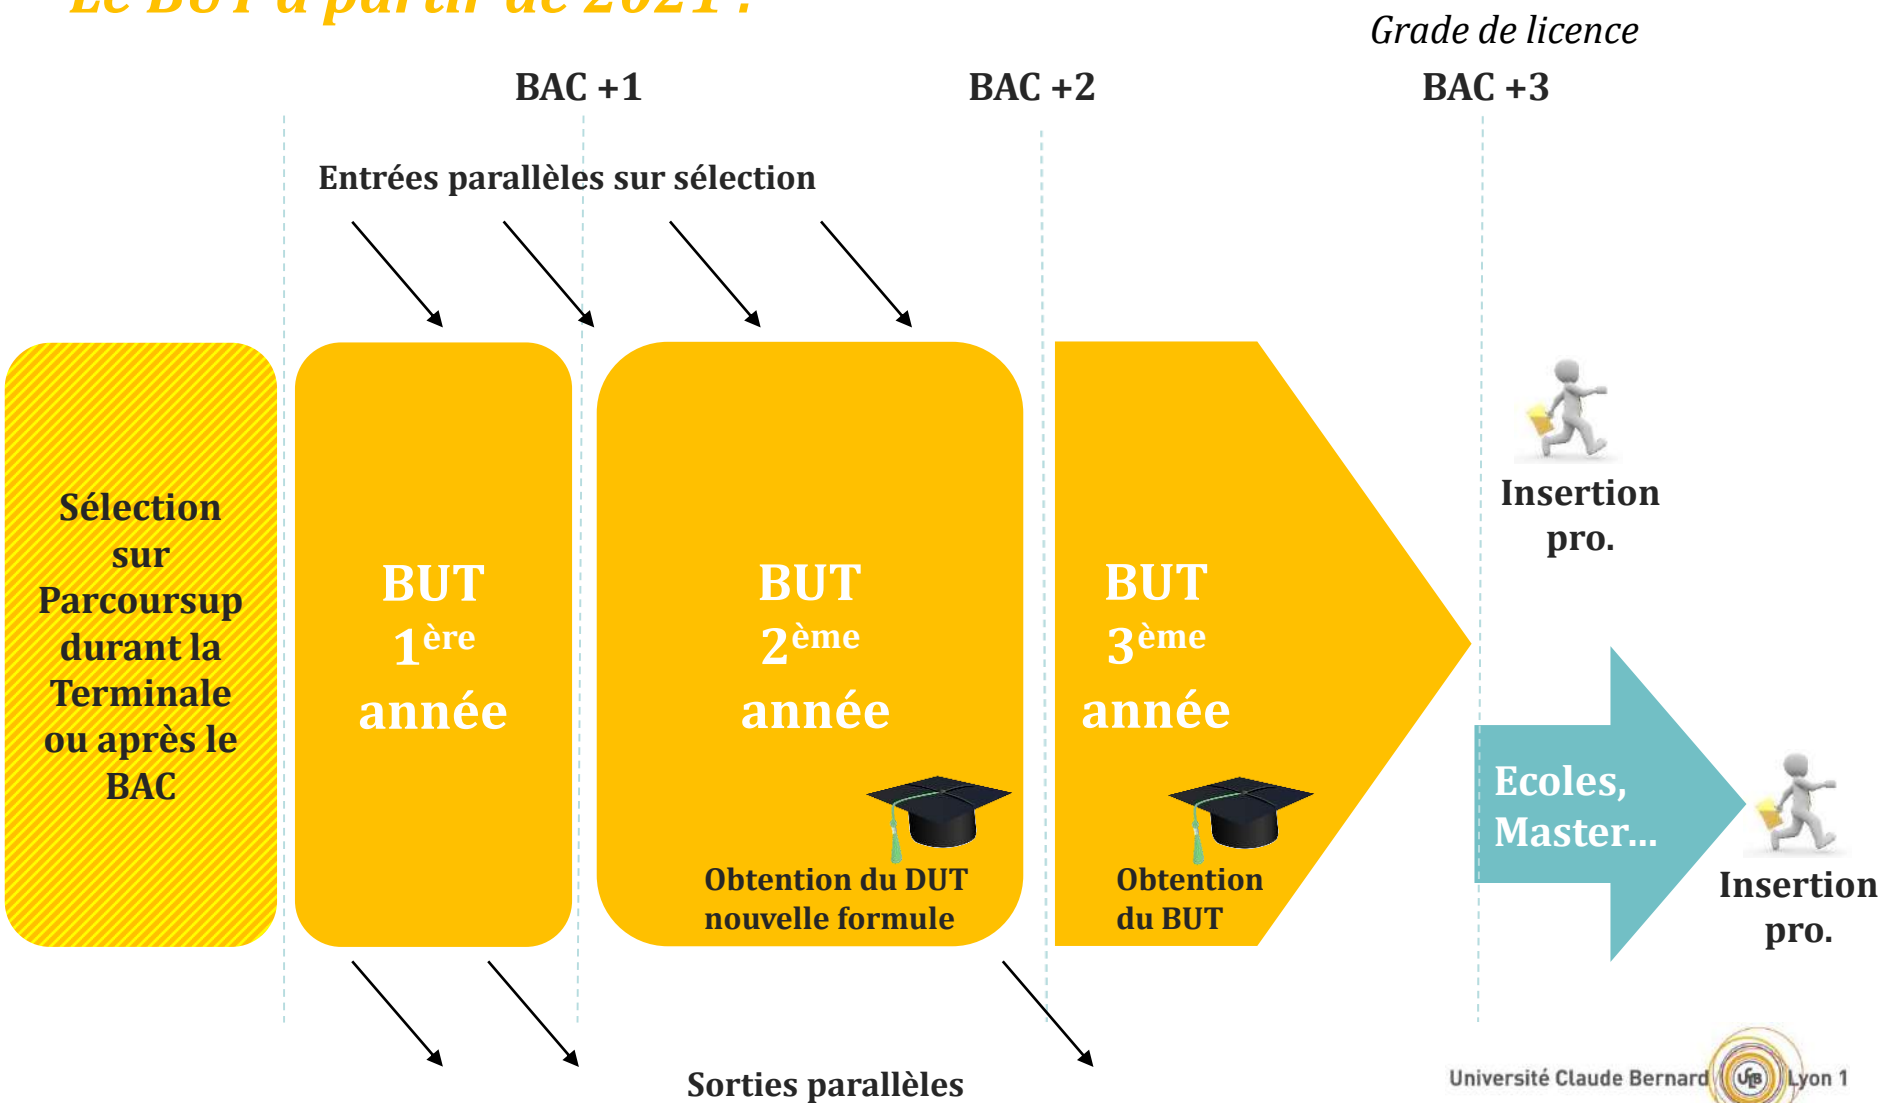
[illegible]

Grade de licence

BAC +1

BAC +2

BAC +3

Entrées parallèles sur sélection

Sélection sur Parcoursup durant la Terminale ou après le BAC

BUT $1^{ère}$ année

BUT $2^{ème}$ année

Obtention du DUT nouvelle formule

BUT $3^{ème}$ année

Obtention du BUT

Insertion pro.

Ecoles, Master...

Insertion pro.

Sorties parallèles

Université Claude Bernard Lyon 1